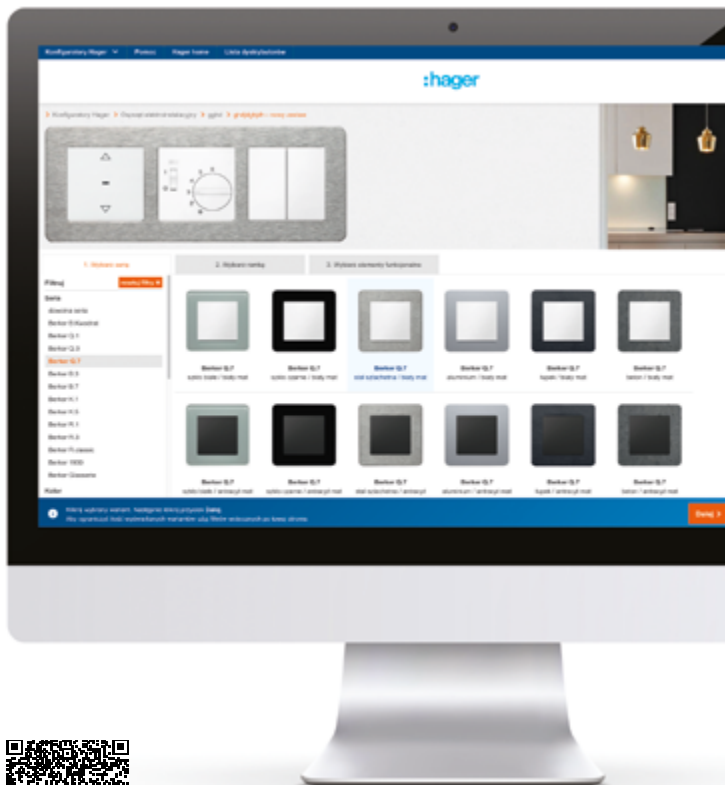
Konfiguratory Hager Pomoc Hager home Lista dystrybutorów

:hager

> Konfigurator Hager > Osprzęt elektroinstalacyjny > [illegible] > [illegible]

1. Wybierz serię 2. Wybierz ramkę 3. Wybierz elementy funkcyjne

Filtruj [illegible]

Seria

dowolna seria

Berker B.Kwadrat

Berker Q.1

Berker Q.3

Berker Q.7

Berker B.3

Berker B.7

Berker K.1

Berker K.5

Berker R.1

Berker R.3

Berker R.classic

Berker 1930

Berker Glassline

Kolor

Berker Q.7 szkło białe / biały mat

Berker Q.7 szkło czarne / biały mat

Berker Q.7 stal szlachetna / biały mat

Berker Q.7 aluminium / biały mat

Berker Q.7 łupek / biały mat

Berker Q.7 beton / biały mat

Berker Q.7 szkło białe / antracyt mat

Berker Q.7 szkło czarne / antracyt mat

Berker Q.7 stal szlachetna / antracyt

Berker Q.7 aluminium / antracyt mat

Berker Q.7 łupek / antracyt mat

Berker Q.7 beton / antracyt mat

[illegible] Dalej.
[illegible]

Dalej >